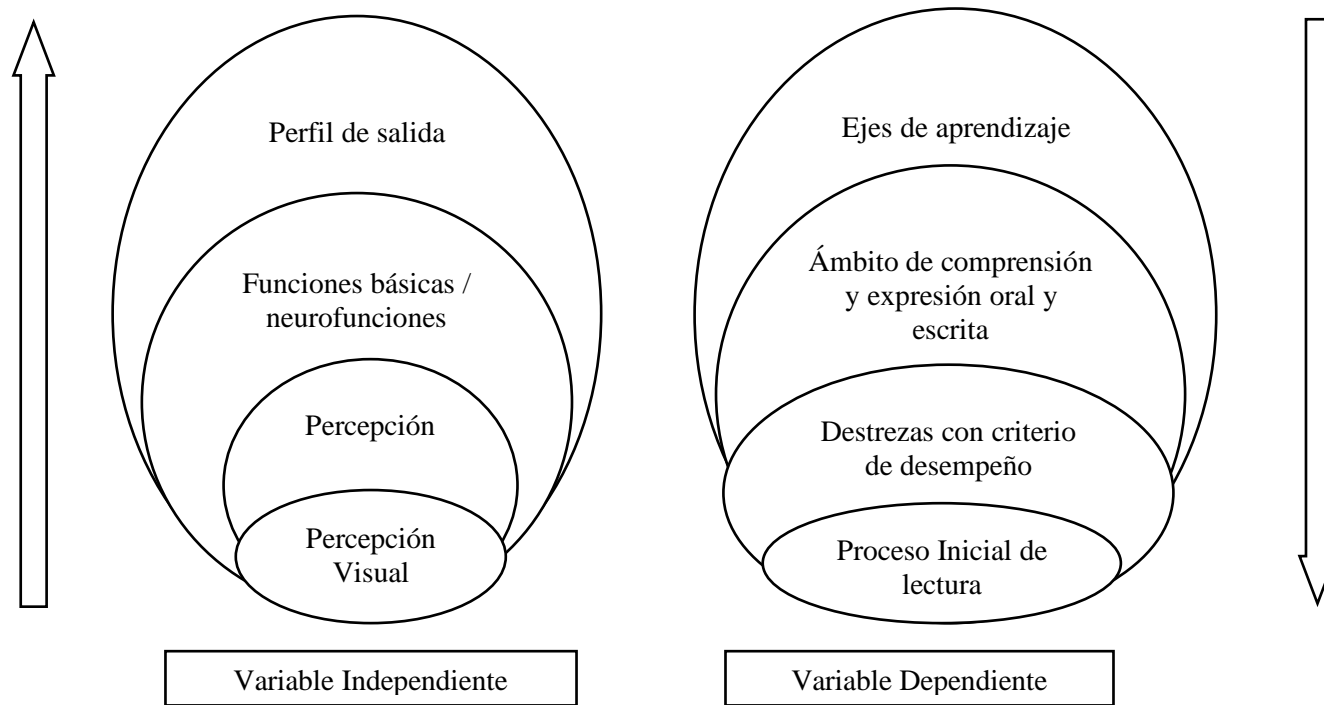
Perfil de salida

Funciones básicas / neurofunciones

Percepción

Percepción Visual

Variable Independiente

Ejes de aprendizaje

Ámbito de comprensión y expresión oral y escrita

Destrezas con criterio de desempeño

Proceso Inicial de lectura

Variable Dependiente